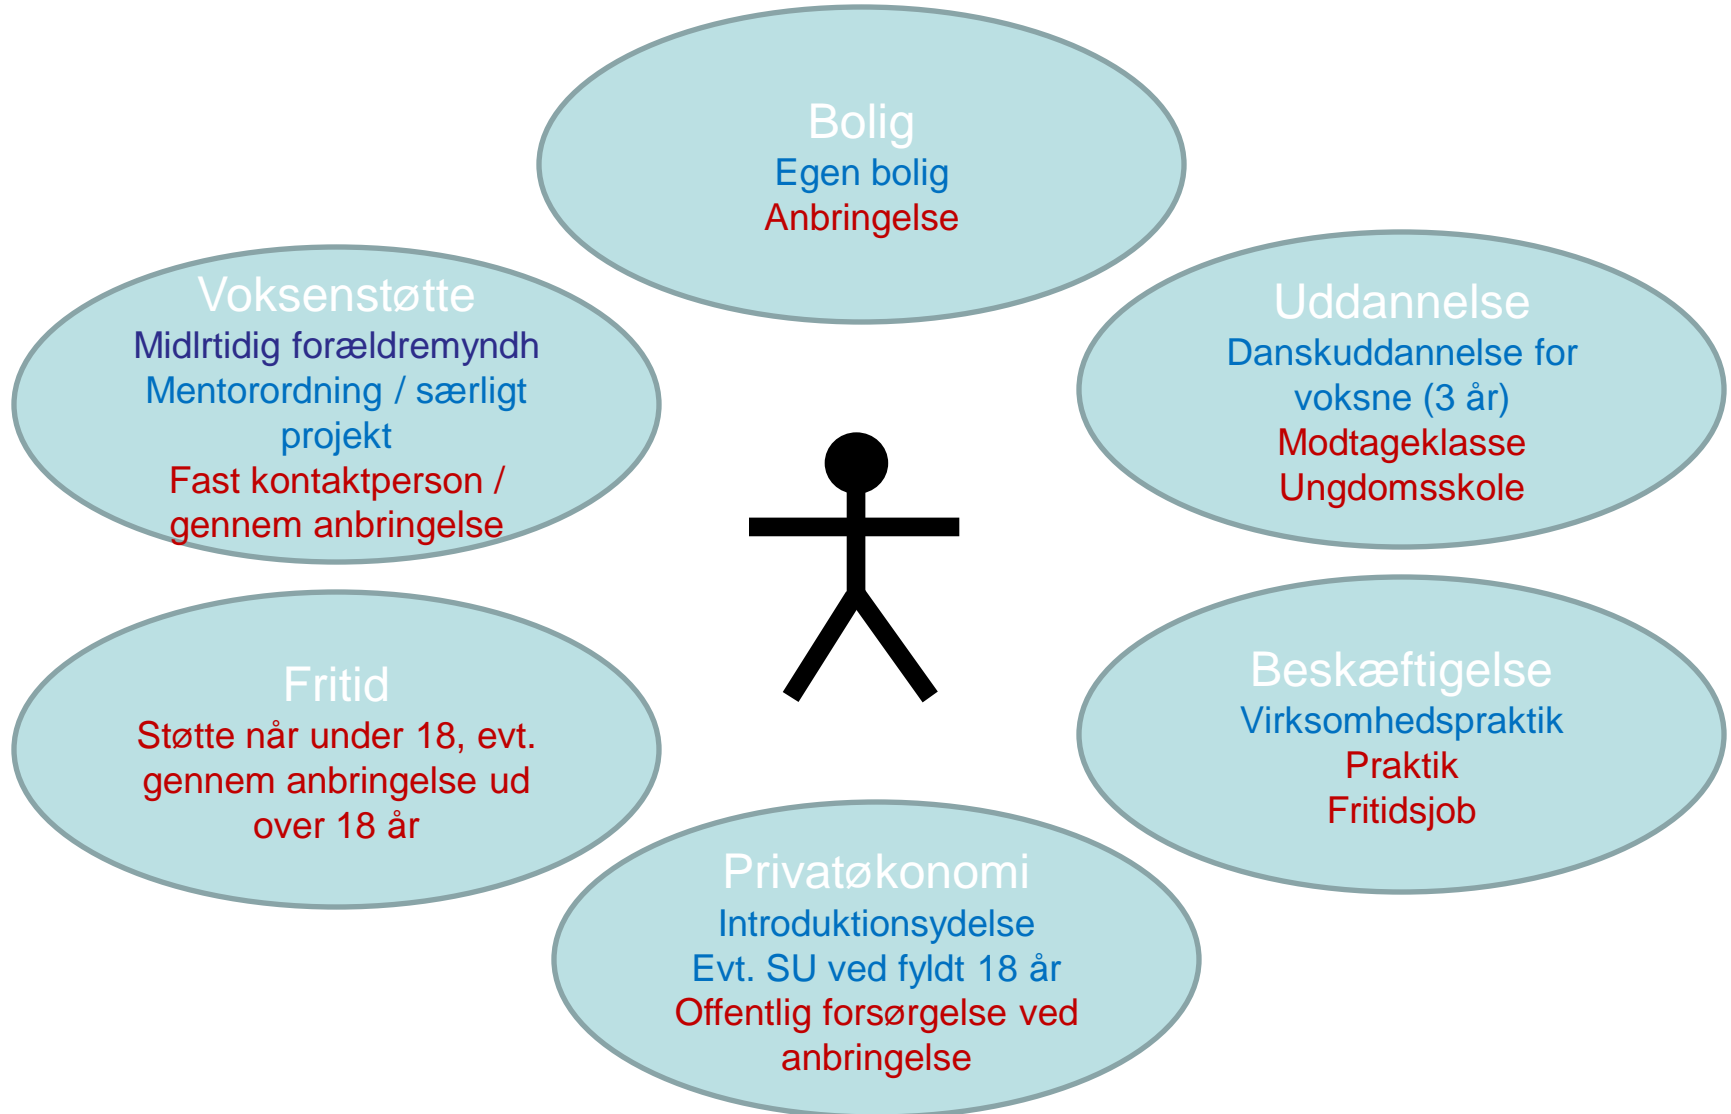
Bolig
Egen bolig
Anbringelse

Voksenstøtte
Midlrtidig forældremyndh
Mentorordning / særligt projekt
Fast kontaktperson / gennem anbringelse

Uddannelse
Danskuddannelse for voksne (3 år)
Modtageklasse
Ungdomsskole

Fritid
Støtte når under 18, evt. gennem anbringelse ud over 18 år

Beskæftigelse
Virksomhedspraktik
Praktik
Fritidsjob

Privatøkonomi
Introduktionsydelse
Evt. SU ved fyldt 18 år
Offentlig forsørgelse ved anbringelse